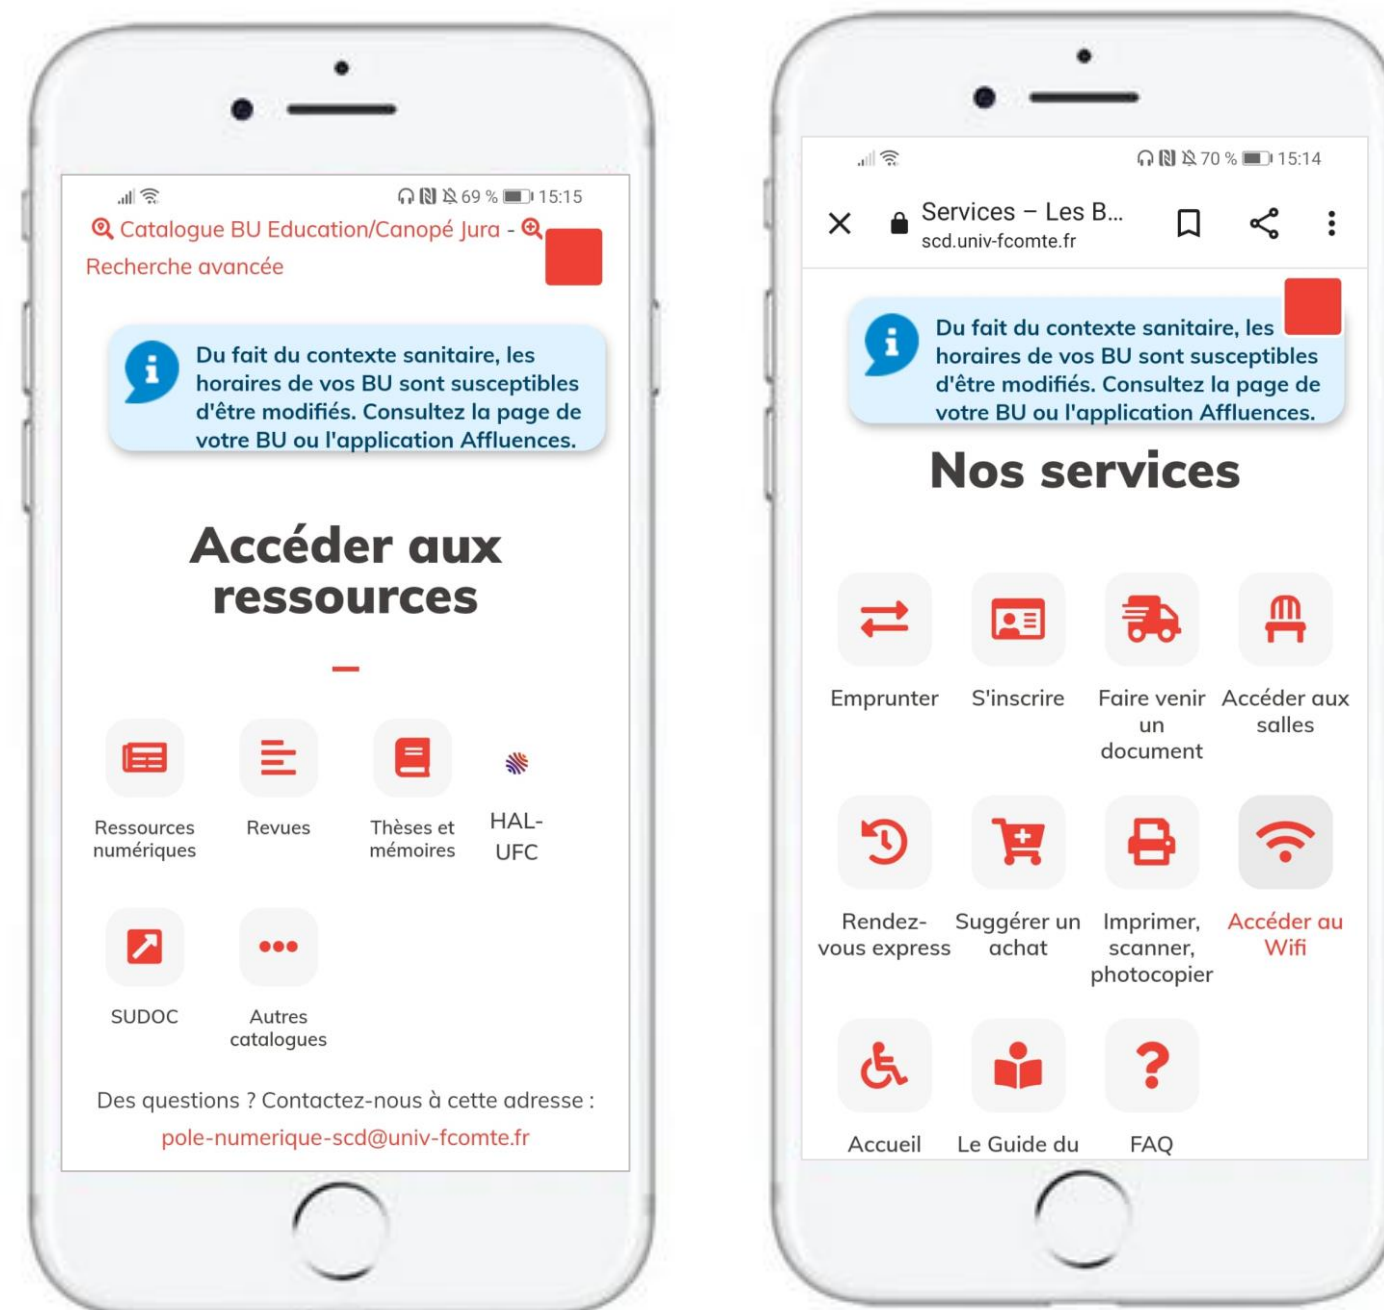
69 % 15:15

Catalogue BU Education/Canopé Jura - Recherche avancée

Du fait du contexte sanitaire, les horaires de vos BU sont susceptibles d'être modifiés. Consultez la page de votre BU ou l'application Affluences.

Accéder aux ressources

Ressources numériques

Revues

Thèses et mémoires

HAL-UFC

SUDOC

Autres catalogues

Des questions ? Contactez-nous à cette adresse :

pole-numerique-scd@univ-fcomte.fr

70 % 15:14

Services – Les B...
scd.univ-fcomte.fr

Du fait du contexte sanitaire, les horaires de vos BU sont susceptibles d'être modifiés. Consultez la page de votre BU ou l'application Affluences.

Nos services

Emprunter

S'inscrire

Faire venir un document

Accéder aux salles

Rendez-vous express

Suggérer un achat

Imprimer, scanner, photocopier

Accéder au Wifi

Accueil

Le Guide du

FAQ